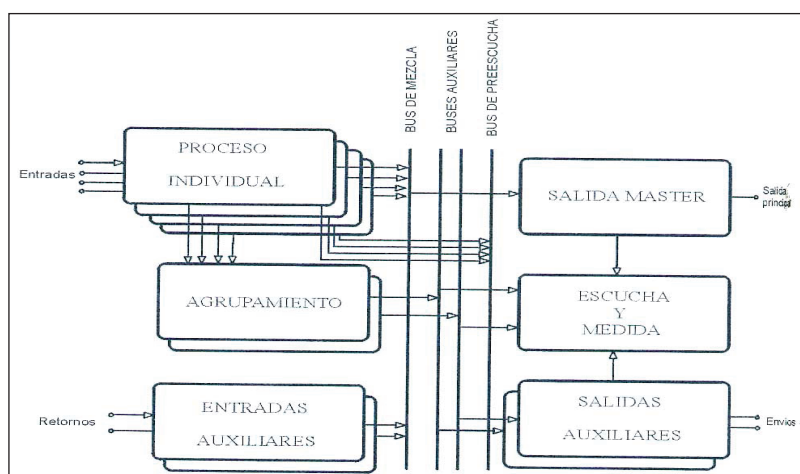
BUS DE MEZCLA
BUSES AUXILIARES
BUS DE PREESCUCHA

Entradas

PROCESO
INDIVIDUAL

SALIDA MASTER

Salida princip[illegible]

AGRUPAMIENTO

ESCUCHA
Y
MEDIDA

Retornos

ENTRADAS
AUXILIARES

SALIDAS
AUXILIARES

Envíos